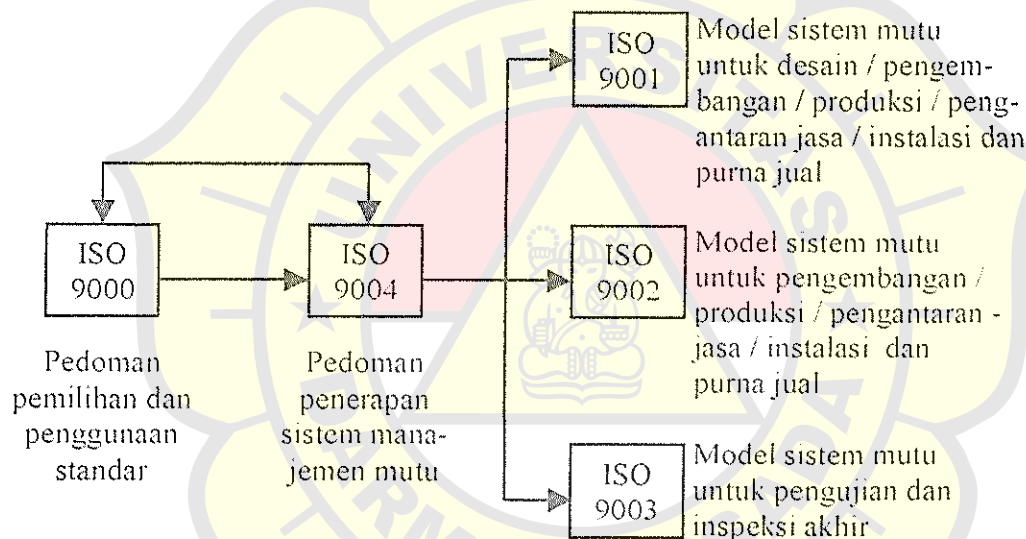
ISO 9000

Pedoman pemilihan dan penggunaan standar

ISO 9004

Pedoman penerapan sistem manajemen mutu

ISO 9001

Model sistem mutu untuk desain / pengembangan / produksi / pengantaran jasa / instalasi dan purna jual

ISO 9002

Model sistem mutu untuk pengembangan / produksi / pengantaran - jasa / instalasi dan purna jual

ISO 9003

Model sistem mutu untuk pengujian dan inspeksi akhir